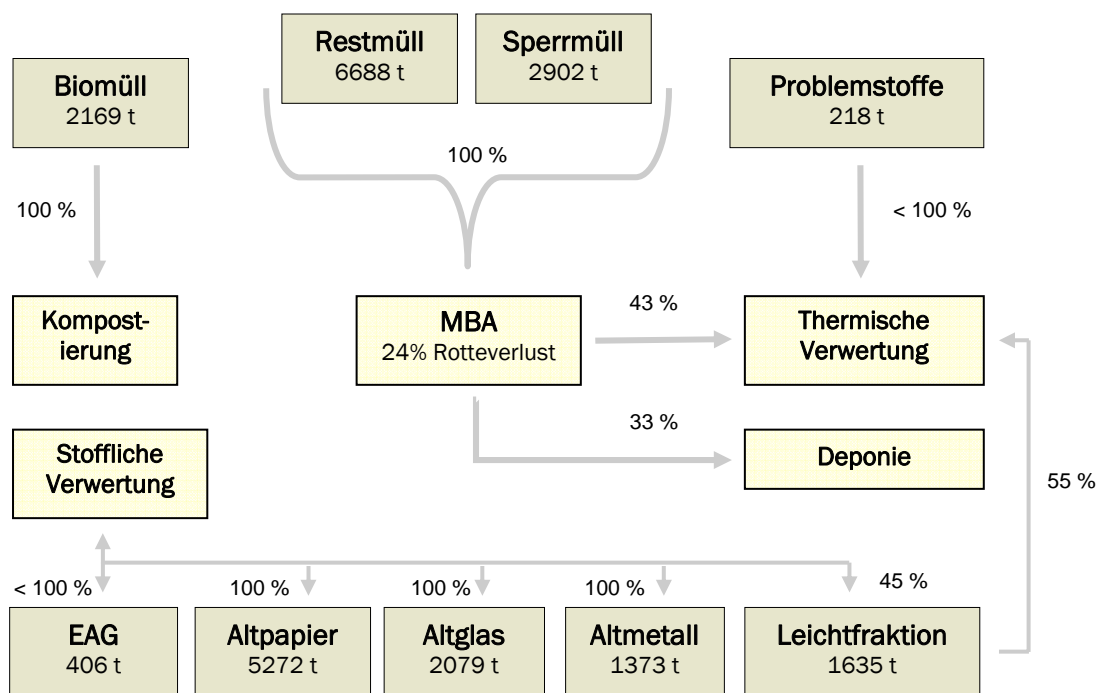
Restmüll
6688 t

Sperrmüll
2902 t

Biomüll
2169 t

Problemstoffe
218 t

100 %

100 %

< 100 %

Kompostierung

MBA
24% Rotteverlust

43 %

Thermische Verwertung

33 %

Deponie

Stoffliche Verwertung

55 %

< 100 %

100 %

100 %

100 %

45 %

EAG
406 t

Altpapier
5272 t

Altglas
2079 t

Altmetall
1373 t

Leichtfraktion
1635 t